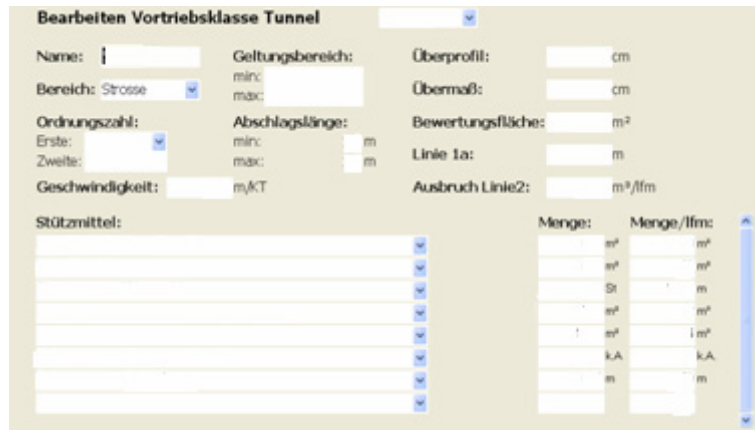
Bearbeiten Vortriebsklasse Tunnel

Name:

Bereich: Strosse

Ordnungszahl:
Erste:
Zweite:

Geschwindigkeit: m/KT

Geltungsbereich:
min:
max:

Abschlagslänge:
min: m
max: m

Überprofil: cm

Übermaß: cm

Bewertungsfläche: m²

Linie 1a: m

Ausbruch Linie2: m³/lfm

Stützmittel:

| Menge: | Menge/lfm: |
|---|---|
| m² | m² |
| m² | m² |
| St | m |
| m² | m² |
| m² | m² |
| k.A. | k.A. |
| m | m |